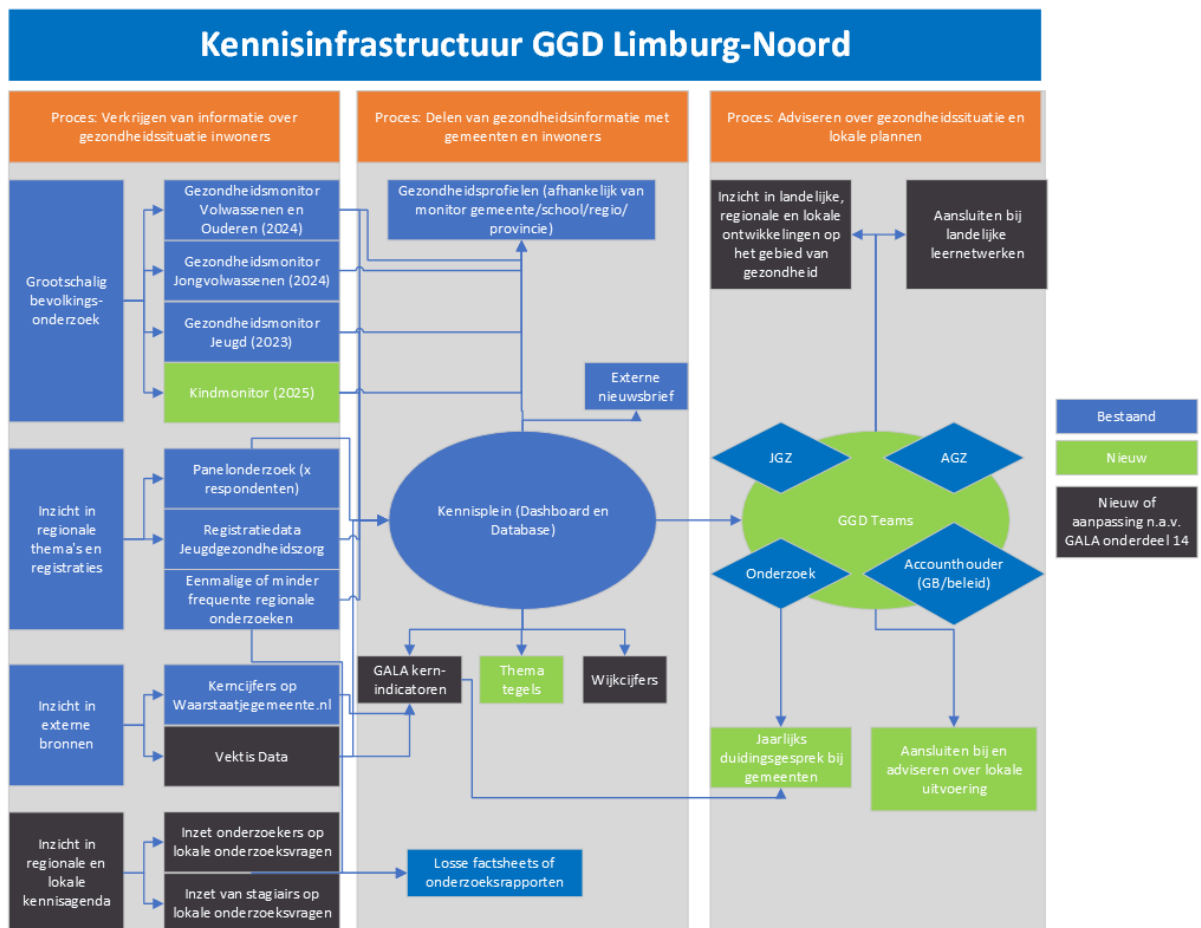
Kennisinfrastructuur GGD Limburg-Noord

Proces: Verkrijgen van informatie over gezondheidssituatie inwoners

Grootschalig bevolkingsonderzoek

Gezondheidsmonitor Volwassenen en Ouderen (2024)

Gezondheidsmonitor Jongvolwassenen (2024)

Gezondheidsmonitor Jeugd (2023)

Kindmonitor (2025)

Inzicht in regionale thema's en registraties

Panelonderzoek (x respondenten)

Registratiedata Jeugdgezondheidszorg

Eenmalige of minder frequente regionale onderzoeken

Inzicht in externe bronnen

Kerncijfers op Waarstaatjegemeente.nl

Vektis Data

Inzicht in regionale en lokale kennisagenda

Inzet onderzoekers op lokale onderzoeksvragen

Inzet van stagiairs op lokale onderzoeksvragen

Proces: Delen van gezondheidsinformatie met gemeenten en inwoners

Gezondheidsprofielen (afhankelijk van monitor gemeente/school/regio/provincie)

Externe nieuwsbrief

Kennisplein (Dashboard en Database)

GALA kern-indicatoren

Thema tegels

Wijkcijfers

Losse factsheets of onderzoeksrapporten

Proces: Adviseren over gezondheidssituatie en lokale plannen

Inzicht in landelijke, regionale en lokale ontwikkelingen op het gebied van gezondheid

Aansluiten bij landelijke leernetwerken

JGZ

AGZ

GGD Teams

Onderzoek

Accounthouder (GB/beleid)

Jaarlijks duidingsgesprek bij gemeenten

Aansluiten bij en adviseren over lokale uitvoering

Bestaand

Nieuw

Nieuw of aanpassing n.a.v. GALA onderdeel 14